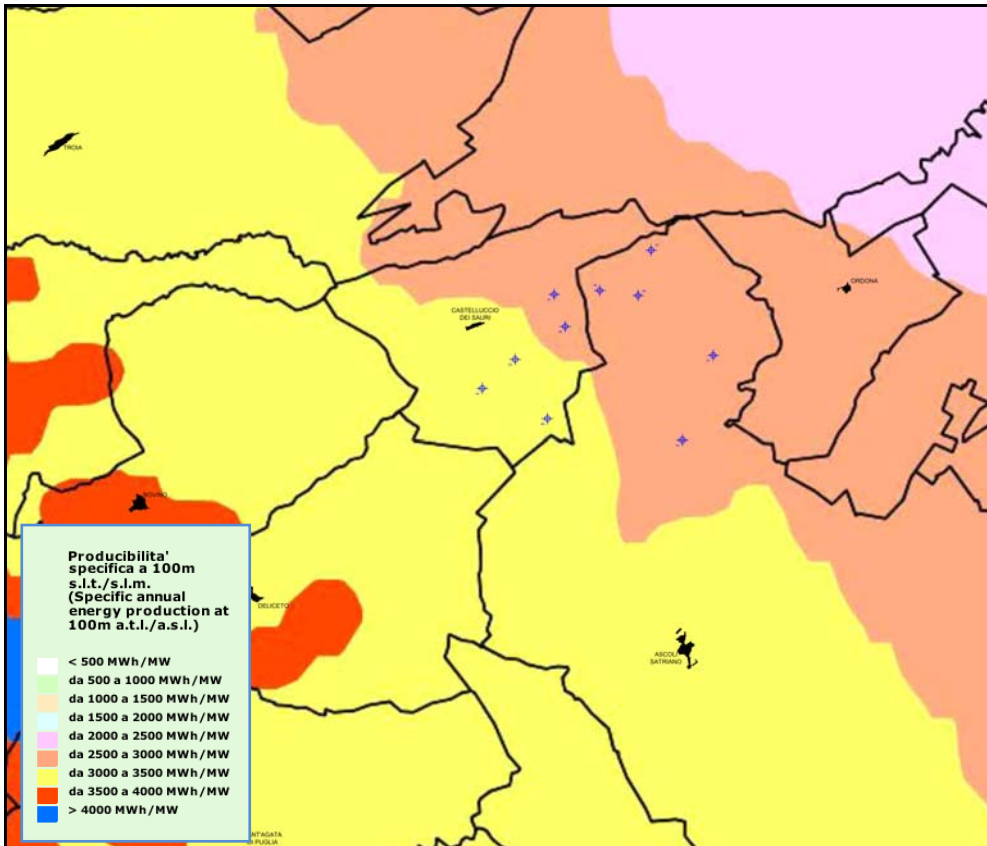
TROIA

CASTELLUCCIO DEI SAURI

ORDONA

BOVINO

DELICETO

ASCOLI SATRIANO

Producibilita' specifica a 100m s.l.t./s.l.m. (Specific annual energy production at 100m a.t.l./a.s.l.)

< 500 MWh/MW
da 500 a 1000 MWh/MW
da 1000 a 1500 MWh/MW
da 1500 a 2000 MWh/MW
da 2000 a 2500 MWh/MW
da 2500 a 3000 MWh/MW
da 3000 a 3500 MWh/MW
da 3500 a 4000 MWh/MW
> 4000 MWh/MW

SANT'AGATA DI PUGLIA